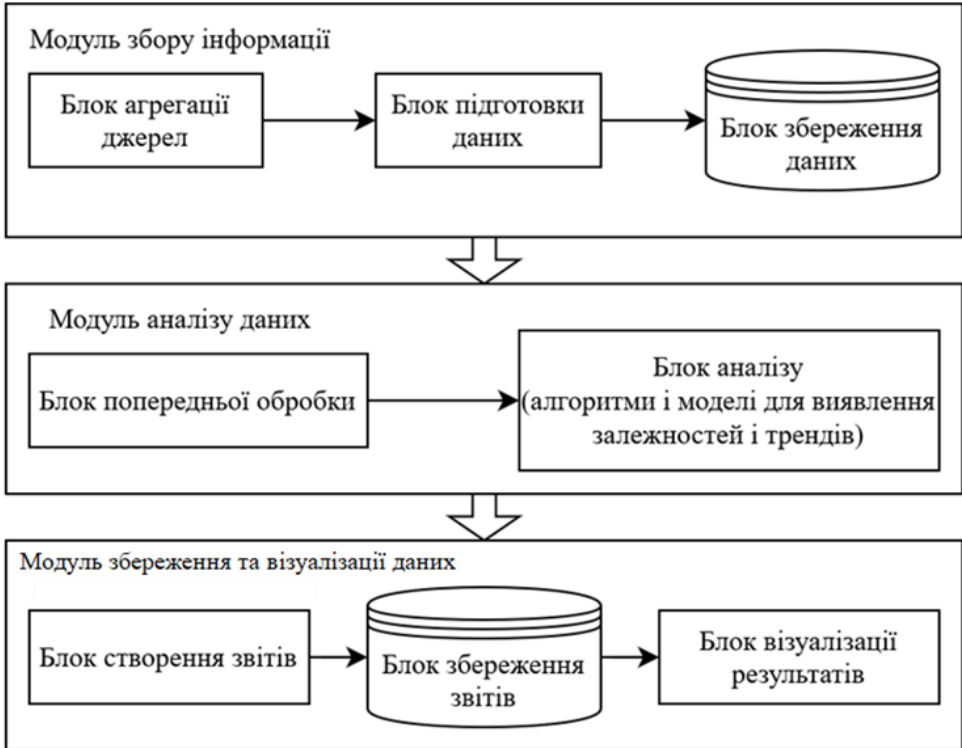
Модуль збору інформації

Блок агрегації джерел

Блок підготовки даних

Блок збереження даних

Модуль аналізу даних

Блок попередньої обробки

Блок аналізу (алгоритми і моделі для виявлення залежностей і трендів)

Модуль збереження та візуалізації даних

Блок створення звітів

Блок збереження звітів

Блок візуалізації результатів